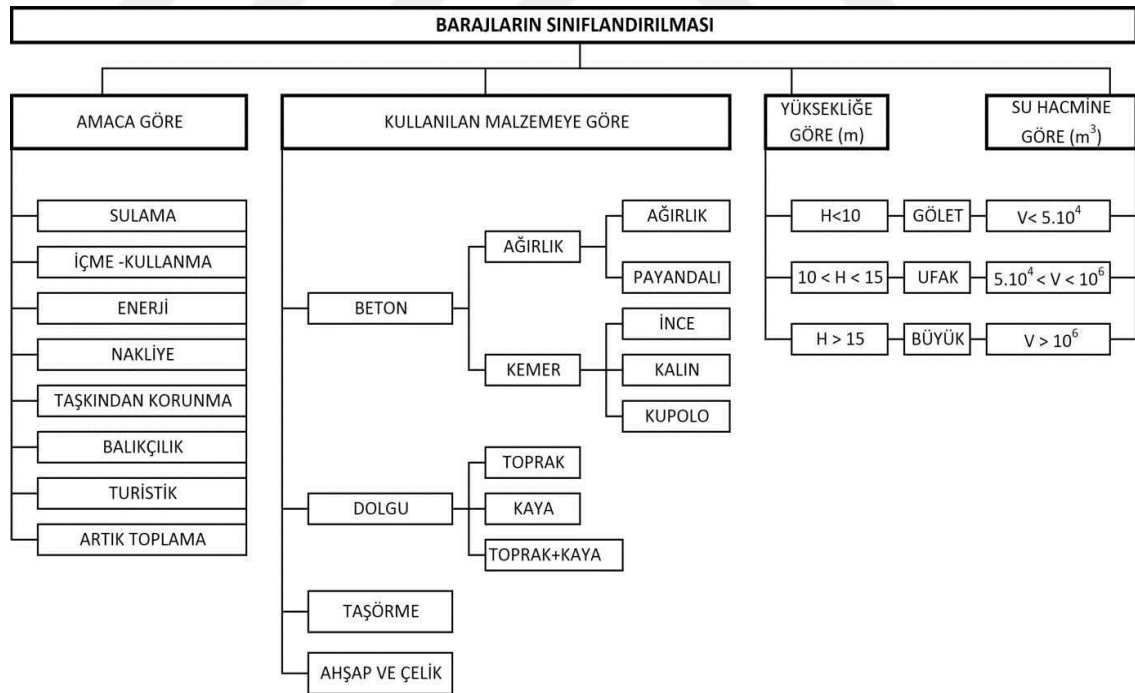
BARAJLARIN SINIFLANDIRILMASI

AMACA GÖRE

SULAMA

İÇME -KULLANMA

ENERJİ

NAKLİYE

TAŞKINDAN KORUNMA

BALIKÇILIK

TURİSTİK

ARTIK TOPLAMA

KULLANILAN MALZEMEYE GÖRE

BETON

AĞIRLIK

AĞIRLIK

PAYANDALI

KEMER

İNCE

KALIN

KUPOLO

DOLGU

TOPRAK

KAYA

TOPRAK+KAYA

TAŞÖRME

AHŞAP VE ÇELİK

YÜKSEKLİĞE GÖRE (m)

SU HACMİNE GÖRE ($m^3$)

H<10

GÖLET

V< $5.10^4$

10 < H < 15

UFAK

$5.10^4$ < V < $10^6$

H > 15

BÜYÜK

V > $10^6$